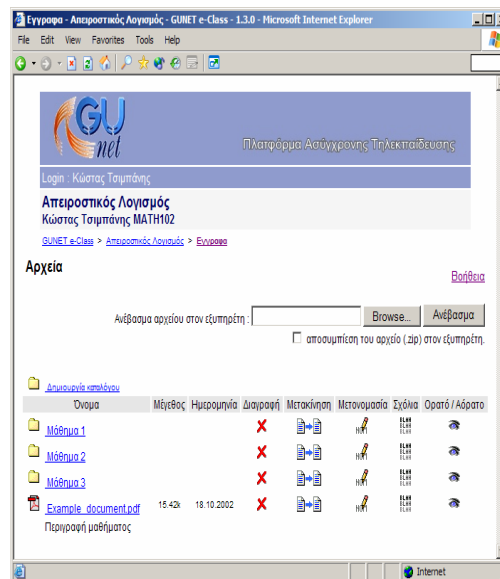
Έγγραφα - Απειροστικός Λογισμός - GUNET e-Class - 1.3.0 - Microsoft Internet Explorer

File Edit View Favorites Tools Help

GU net

Πλατφόρμα Ασύγχρονης Τηλεκπαίδευσης

Login : Κώστας Τσιμπάνης

Απειροστικός Λογισμός
Κώστας Τσιμπάνης MATH102

GUNET e-Class > Απειροστικός Λογισμός > Έγγραφα

Αρχεία

Βοήθεια

Ανέβασμα αρχείου στον εξυπηρέτη : Browse... Ανέβασμα

αποσυμπίεση του αρχείου (.zip) στον εξυπηρέτη.

Δημιουργία καταλόγου

| Όνομα | Μέγεθος | Ημερομηνία | Διαγραφή | Μετακίνηση | Μετονομασία | Σχόλια | Ορατό / Αόρατο |
|---|---|---|---|---|---|---|---|
| Μάθημα 1 | | | | | | | |
| Μάθημα 2 | | | | | | | |
| Μάθημα 3 | | | | | | | |
| Example_document.pdf Περιγραφή μαθήματος | 15.42k | 18.10.2002 | | | | | |

Internet